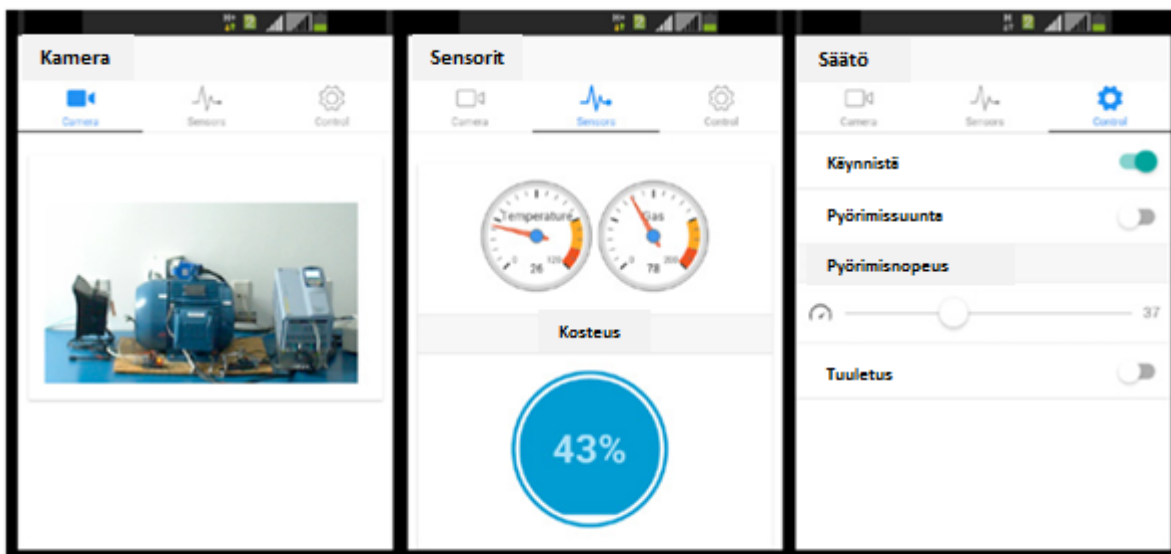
Kamera

Camera Sensors Control

Sensorit

Camera Sensors Control

Temperature
0 26 120

Gas
0 78 200

Kosteus

43%

Säätö

Camera Sensors Control

Käynnistä

Pyörimissuunta

Pyörimisnopeus

37

Tuuletus